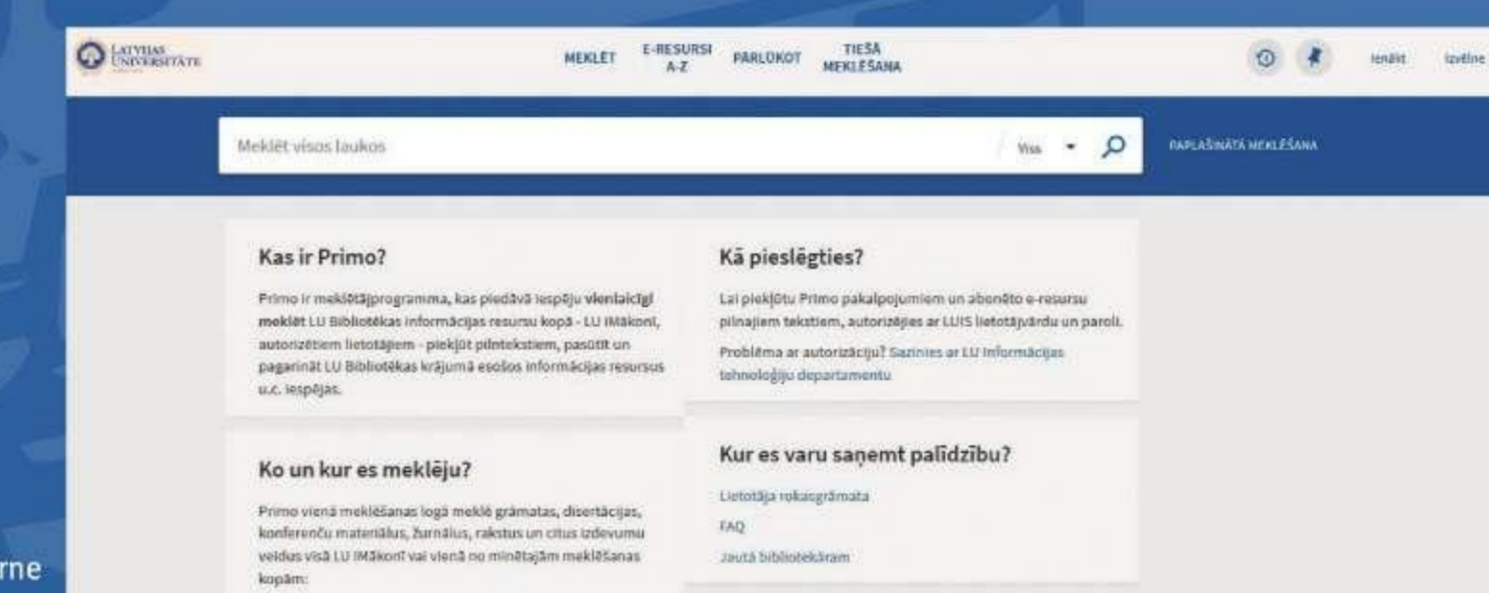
LATVIJAS UNIVERSITĀTE

MEKLĒT E-RESURSI A-Z PĀRLŪKOT TIEŠĀ MEKLĒŠANA

Ienākt Izvēlne

Meklēt visos laukos

Viss

PAPLAŠINĀTĀ MEKLĒŠANA

Kas ir Primo?

Primo ir meklētājprogramma, kas piedāvā iespēju vienlaicīgi meklēt LU Bibliotēkas informācijas resursu kopā - LU IMākonī, autorizētiem lietotājiem - piekļūt pilntekstiem, pasūtīt un pagarināt LU Bibliotēkas krājumā esošos informācijas resursus u.c. iespējas.

Kā pieslēgties?

Lai piekļūtu Primo pakalpojumiem un abonēto e-resursu pilnajiem tekstiem, autorizējies ar LUIS lietotājvārdu un paroli.

Problēma ar autorizāciju? Sazinies ar LU Informācijas tehnoloģiju departamentu

Ko un kur es meklēju?

Primo vienā meklēšanas logā meklē grāmatas, disertācijas, konferenču materiālus, žurnālus, rakstus un citus izdevumu veidus visā LU IMākonī vai vienā no minētajām meklēšanas kopām:

Kur es varu saņemt palīdzību?

Lietotāja rokasgrāmata

FAQ

Jautā bibliotekāram

rne